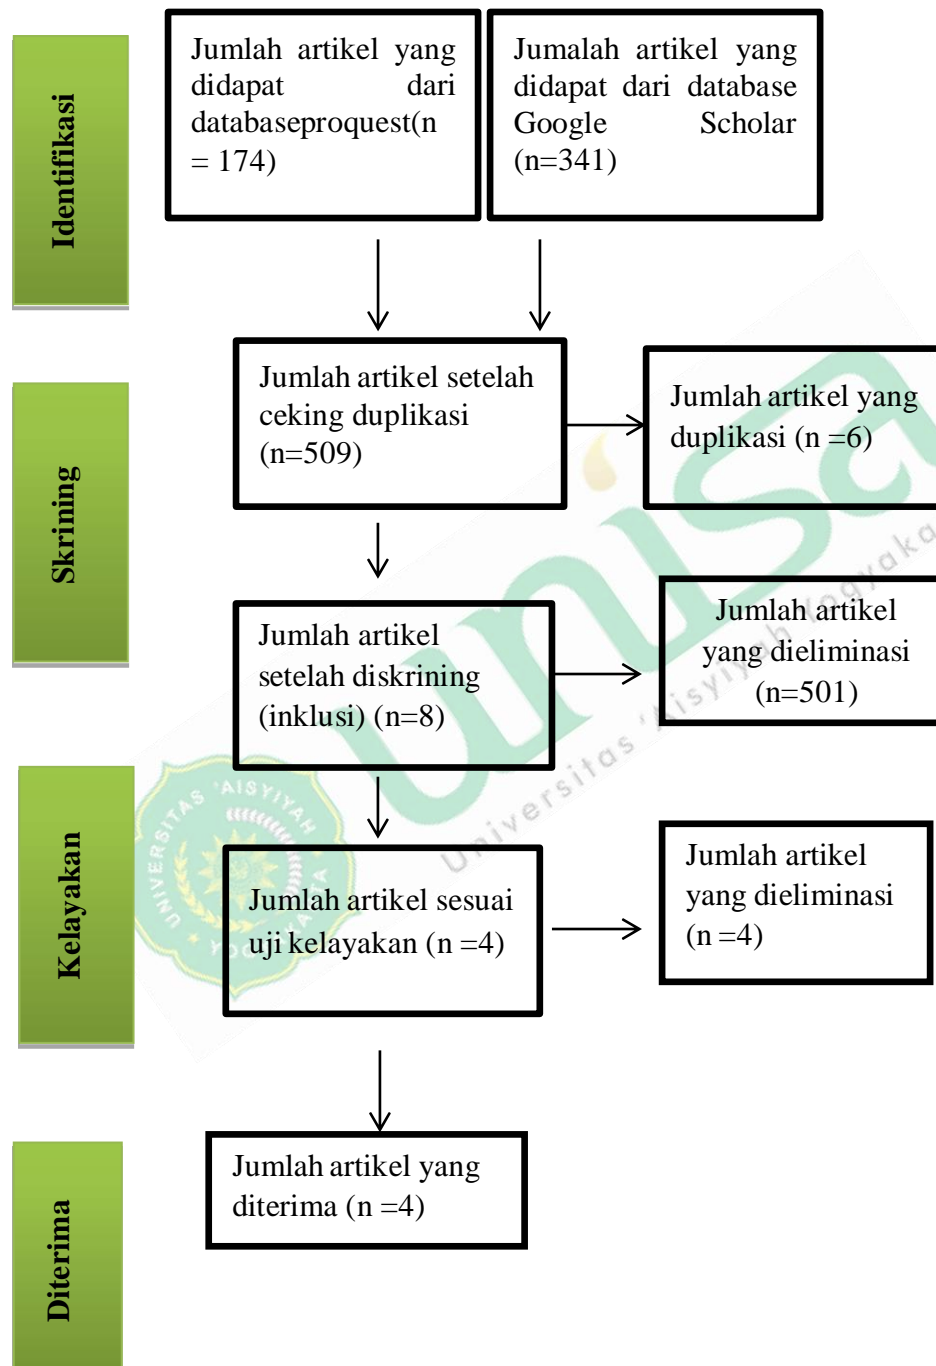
Identifikasi

Jumlah artikel yang didapat dari databaseproquest(n = 174)

Jumalah artikel yang didapat dari database Google Scholar (n=341)

Skrining

Jumlah artikel setelah ceking duplikasi (n=509)

Jumlah artikel yang duplikasi (n =6)

Jumlah artikel setelah diskrining (inklusi) (n=8)

Jumlah artikel yang dieliminasi (n=501)

Kelayakan

Jumlah artikel sesuai uji kelayakan (n =4)

Jumlah artikel yang dieliminasi (n =4)

Diterima

Jumlah artikel yang diterima (n =4)

Universitas 'Aisyiyah Yogyakarta

UNIVERSITAS 'AISYIYAH YOGYAKARTA